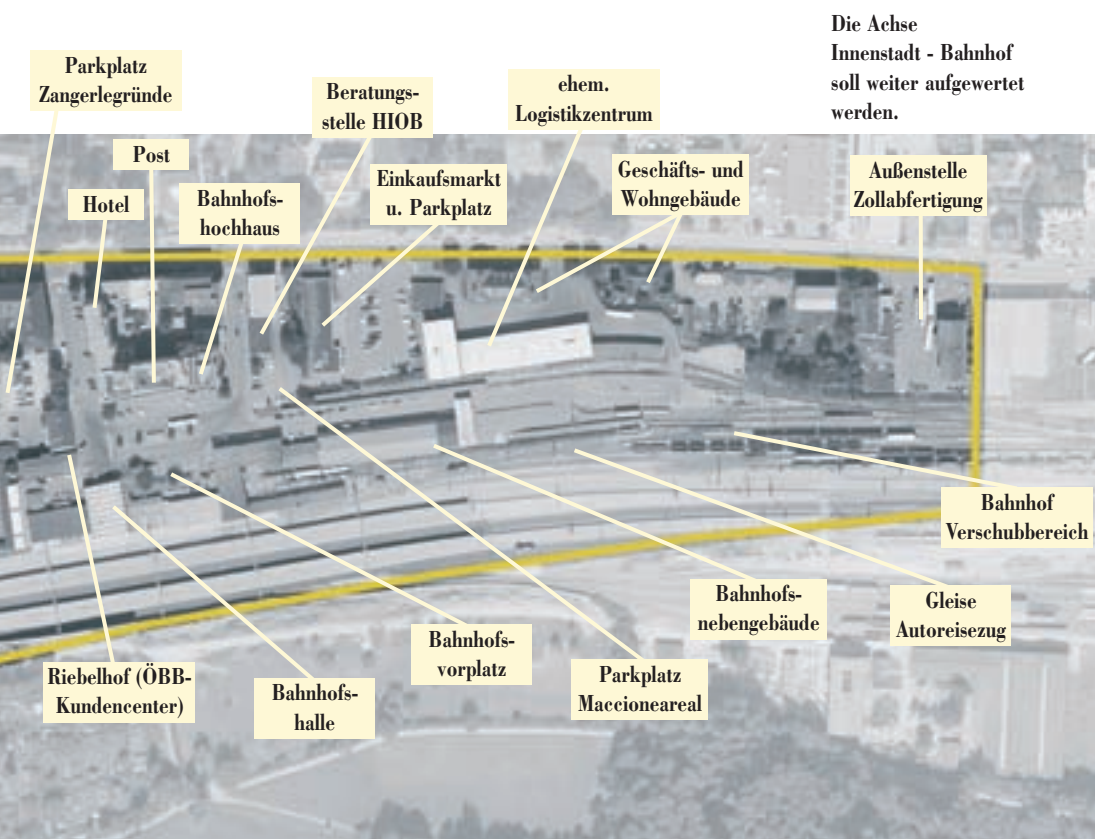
Die Achse Innenstadt - Bahnhof soll weiter aufgewertet werden.

Parkplatz Zangerlegründe

Beratungsstelle HIOB

ehem. Logistikzentrum

Post

Hotel

Bahnhofshochhaus

Einkaufsmarkt u. Parkplatz

Geschäfts- und Wohngebäude

Außenstelle Zollabfertigung

Bahnhof Verschubbereich

Gleise Autoreisezug

Bahnhofsnebengebäude

Bahnhofsvorplatz

Parkplatz Maccioneareal

Riebelhof (ÖBB-Kundencenter)

Bahnhofshalle